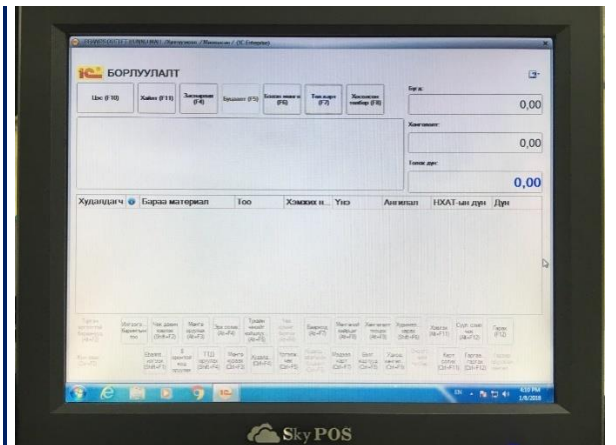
БОРЛУУЛАЛТ

Цэс (F10)
Хайлт (F11)
Засвар (F4)
Бүтээгдэхүүн (F5)
(F6)
(F7)
Хөнгөлөлт (F8)

Бүгд:
0,00
Хөнгөлөлт:
0,00
Төлөх дүн:
0,00

| Худалдагч | Бараа материал | Тоо | Хэмжих н... | Үнэ | Ангилал | НХАТ-ын дүн | Дүн |
|---|---|---|---|---|---|---|---|

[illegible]

SkyPOS